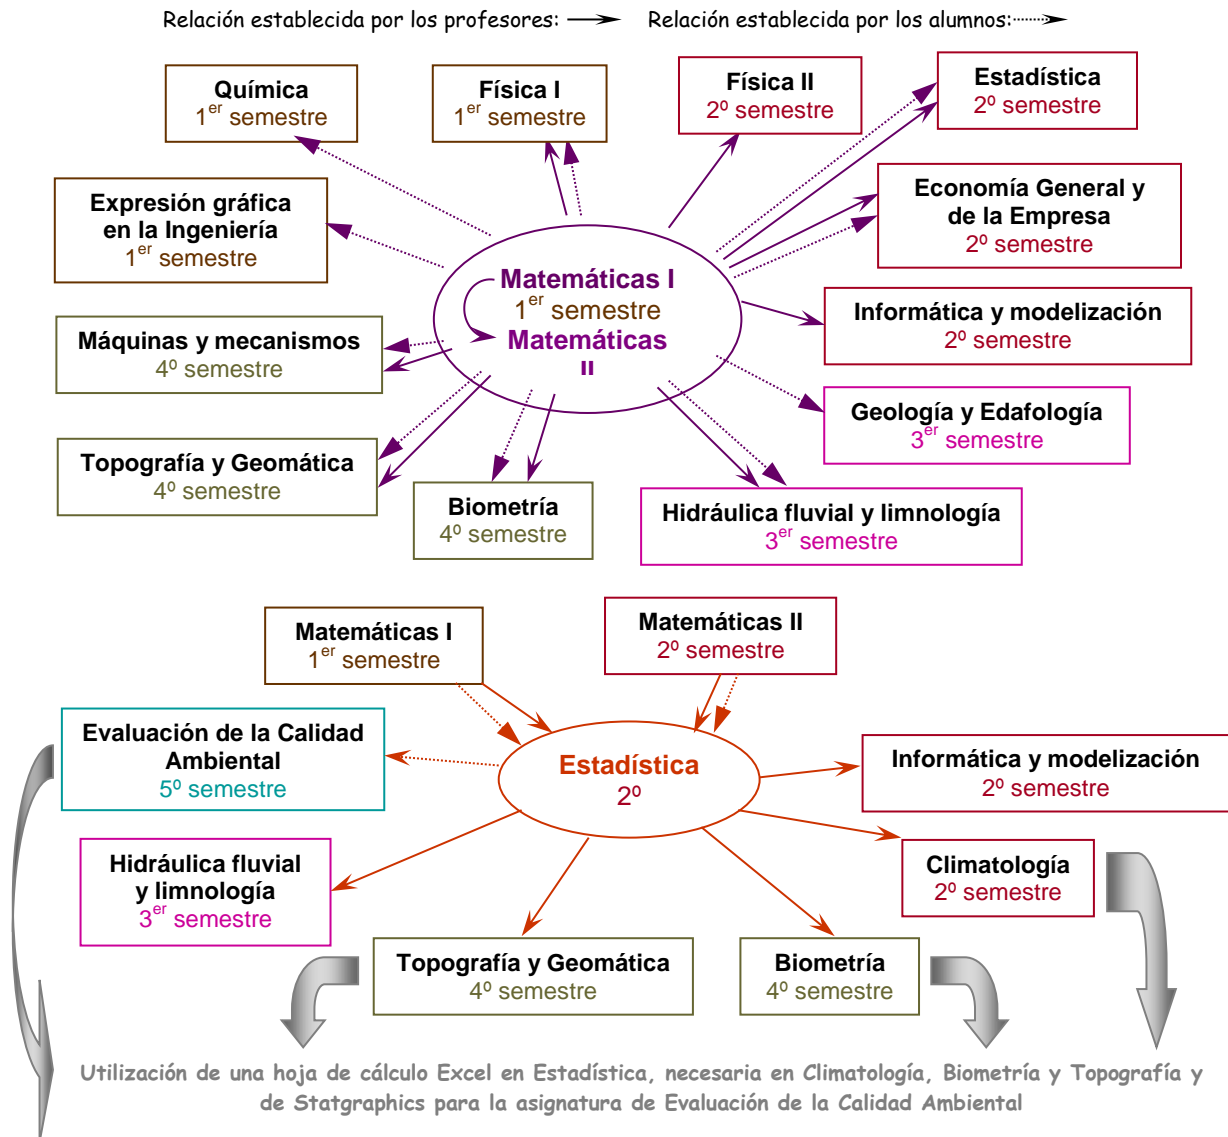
Relación establecida por los profesores: Relación establecida por los alumnos:

Química
$1^{er}$ semestre

Física I
$1^{er}$ semestre

Física II
$2^{o}$ semestre

Estadística
$2^{o}$ semestre

Expresión gráfica en la Ingeniería
$1^{er}$ semestre

Economía General y de la Empresa
$2^{o}$ semestre

Matemáticas I
$1^{er}$ semestre
Matemáticas II

Informática y modelización
$2^{o}$ semestre

Máquinas y mecanismos
$4^{o}$ semestre

Geología y Edafología
$3^{er}$ semestre

Topografía y Geomática
$4^{o}$ semestre

Biometría
$4^{o}$ semestre

Hidráulica fluvial y limnología
$3^{er}$ semestre

Matemáticas I
$1^{er}$ semestre

Matemáticas II
$2^{o}$ semestre

Evaluación de la Calidad Ambiental
$5^{o}$ semestre

Estadística
$2^{o}$

Informática y modelización
$2^{o}$ semestre

Hidráulica fluvial y limnología
$3^{er}$ semestre

Climatología
$2^{o}$ semestre

Topografía y Geomática
$4^{o}$ semestre

Biometría
$4^{o}$ semestre

Utilización de una hoja de cálculo Excel en Estadística, necesaria en Climatología, Biometría y Topografía y de Statgraphics para la asignatura de Evaluación de la Calidad Ambiental